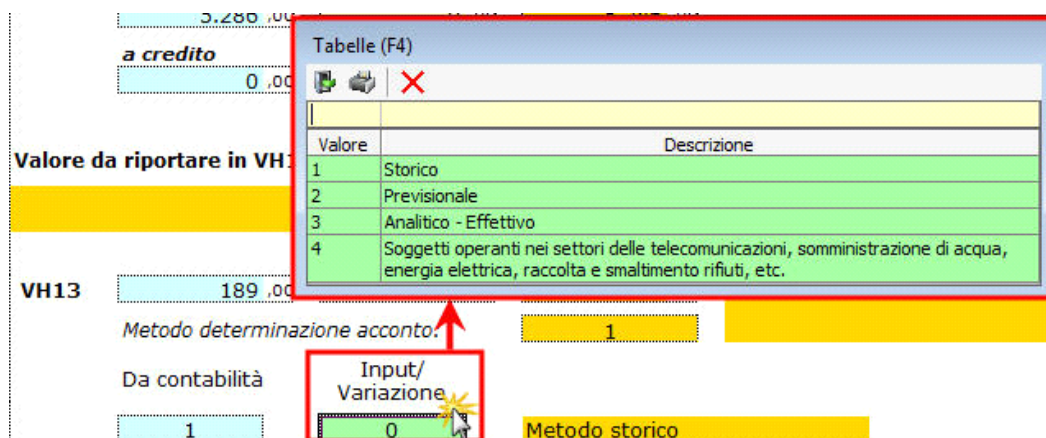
5.286 ,00

a credito

0 ,00

Valore da riportare in VH1

Tabelle (F4)

| Valore | Descrizione |
|---|---|
| 1 | Storico |
| 2 | Previsionale |
| 3 | Analitico - Effettivo |
| 4 | Soggetti operanti nei settori delle telecomunicazioni, somministrazione di acqua, energia elettrica, raccolta e smaltimento rifiuti, etc. |

VH13

189 ,00

Metodo determinazione acconto:

1

Da contabilità

Input/ Variazione

1

0

Metodo storico